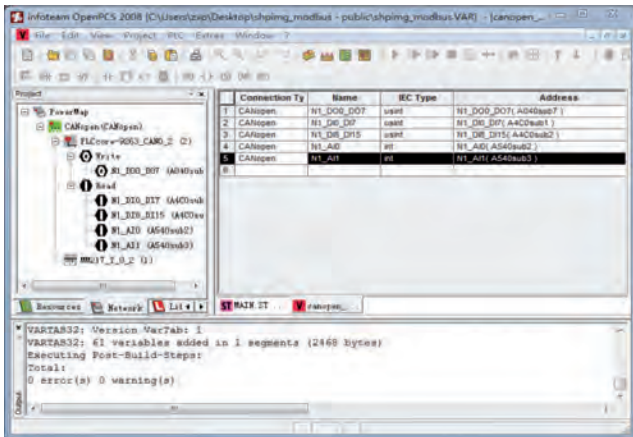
infoteam OpenPCS 2008 (C:\Users\zxp\Desktop\shpimg_modbus - public\shpimg_modbus.VAR) - [canopen_...]

File Edit View Project PLC Extras Window ?

Project

PowerMap
CANopen(CANopen)
PLCcore-9G53_CAN0_2 (2)
Write
N1_DO0_DO7 (A040sub
Read
N1_DI0_DI7 (A4C0sub
N1_DI8_DI15 (A4C0su
N1_AI0 (A540sub2)
N1_AI1 (A540sub3)
MM63T_Y_0_2 (1)

Resources Network Lit

| | Connection Ty | Name | IEC Type | Address |
|---|---|---|---|---|
| 1 | CANopen | N1_DO0_DO7 | usint | N1_DO0_DO7( A040sub7 ) |
| 2 | CANopen | N1_DI0_DI7 | usint | N1_DI0_DI7( A4C0sub1 ) |
| 3 | CANopen | N1_DI8_DI15 | usint | N1_DI8_DI15( A4C0sub2 ) |
| 4 | CANopen | N1_AI0 | int | N1_AI0( A540sub2 ) |
| 5 | CANopen | N1_AI1 | int | N1_AI1( A540sub3 ) |
| 6 | | | | |

MAIN.ST canopen_...

VARTAB32: Version VarTab: 1
VARTAB32: 61 variables added in 1 segments (2468 bytes)
Executing Post-Build-Steps:
Total:
0 error(s) 0 warning(s)

Output